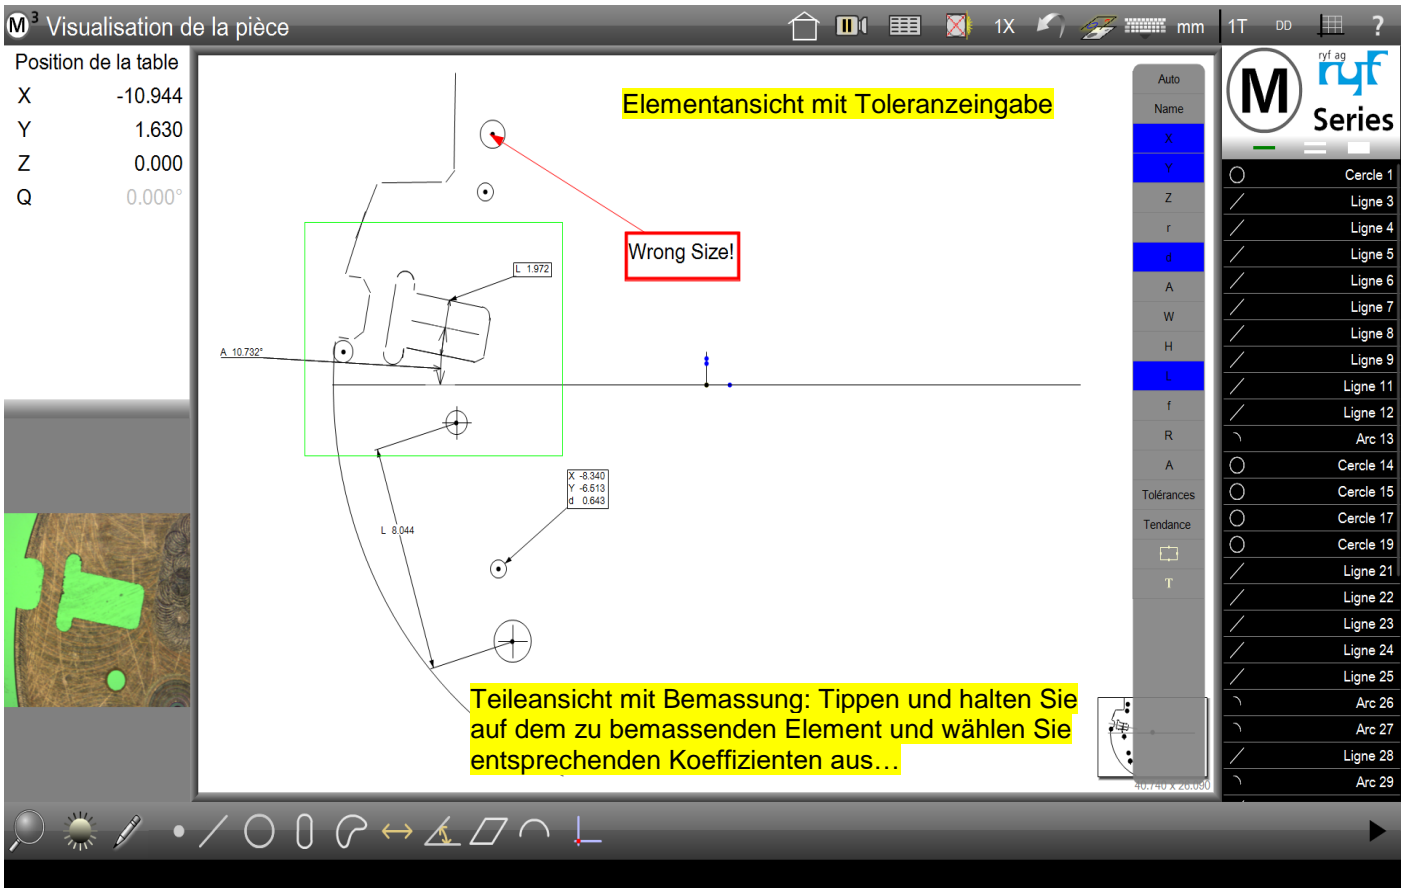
M³ Visualisation de la pièce

1X mm 1T DD ?

Position de la table

X -10.944

Y 1.630

Z 0.000

Q 0.000°

Elementansicht mit Toleranzeingabe

Wrong Size!

L 1.972

A 10.732°

X -8.340
Y -6.513
d 0.643

L 8.044

Teileansicht mit Bemassung: Tippen und halten Sie auf dem zu bemassenden Element und wählen Sie entsprechenden Koeffizienten aus…

Auto
Name
X
Y
Z
r
d
A
W
H
L
f
R
A
Tolérances
Tendance

40.740 x 26.090

ryf ag
M
ryf
Series

Cercle 1
Ligne 3
Ligne 4
Ligne 5
Ligne 6
Ligne 7
Ligne 8
Ligne 9
Ligne 11
Ligne 12
Arc 13
Cercle 14
Cercle 15
Cercle 17
Cercle 19
Ligne 21
Ligne 22
Ligne 23
Ligne 24
Ligne 25
Arc 26
Arc 27
Ligne 28
Arc 29